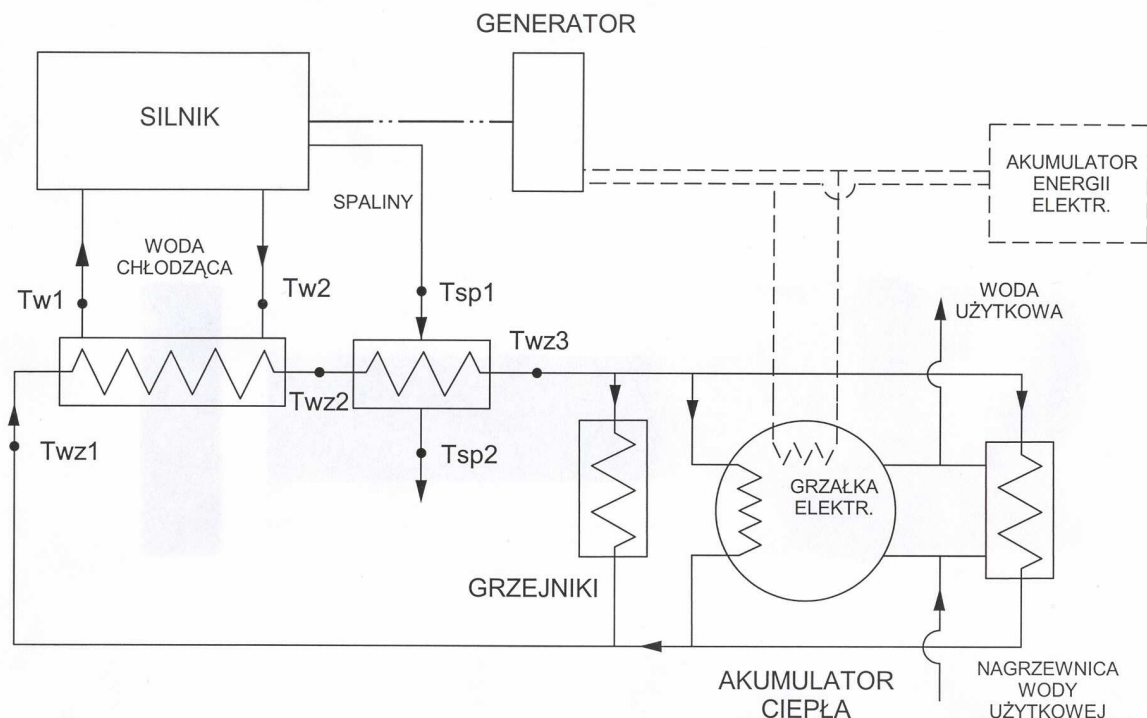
GENERATOR

SILNIK

AKUMULATOR ENERGII ELEKTR.

SPALINY

WODA CHŁODZĄCA

Tw1

Tw2

Tsp1

WODA UŻYTKOWA

Twz3

Twz2

Twz1

Tsp2

GRZAŁKA ELEKTR.

GRZEJNIKI

AKUMULATOR CIEPŁA

NAGRZEWNICA WODY UŻYTKOWEJ